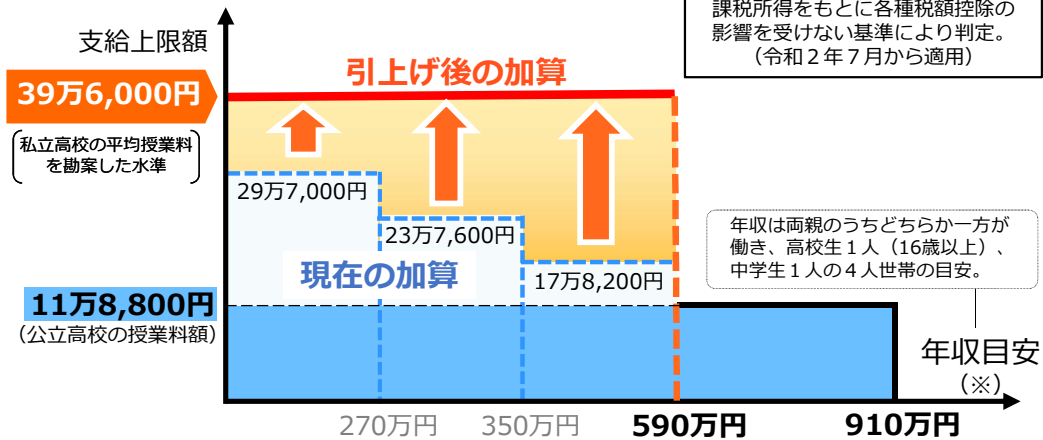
課税所得をもとに各種税額控除の影響を受けない基準により判定。（令和２年７月から適用）

支給上限額

39万6,000円

私立高校の平均授業料を勘案した水準

引上げ後の加算

29万7,000円

23万7,600円

17万8,200円

現在の加算

年収は両親のうちどちらか一方が働き、高校生１人（16歳以上）、中学生１人の４人世帯の目安。

11万8,800円
（公立高校の授業料額）

年収目安
（※）

270万円

350万円

590万円

910万円